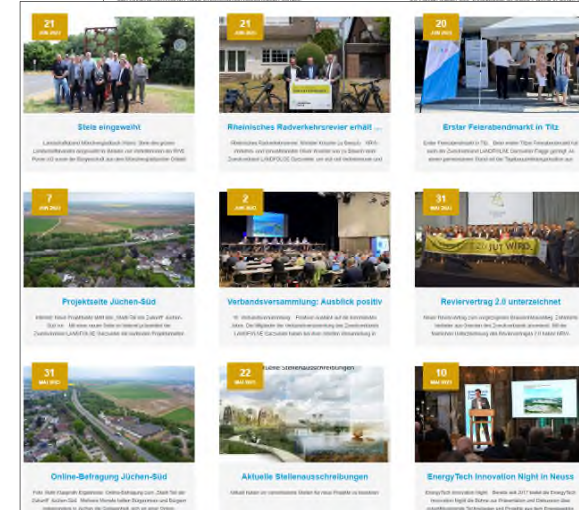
21
JUN 2021

Stele eingeweiht

Landschaftsband Mönchengladbach (Kreis). Stele des grünen Landschaftsbandes eingeweiht im Beisein von Vertreterinnen der RWE Power AG sowie der Bürgerschaft aus dem Mönchengladbacher Gebiet

21
JUN 2021

Rheinisches Radverkehrsrevier erhält ...

Rheinisches Radverkehrsrevier. Minister Krischer zu Besuch. NRW-Verkehrs- und Umweltminister Oliver Krischer war zu Besuch beim Zweckverband LANDFOLGE Garzweiler, um sich mit Verbänden und

20
JUN 2021

Erster Feierabendmarkt in Titz

Erster Feierabendmarkt in Titz. Beim ersten Titzer Feierabendmarkt hat auch der Zweckverband LANDFOLGE Garzweiler Flagge gezeigt. An einem gemeinsamen Stand mit der Tagebauumfeldinitiative aus

7
JUN 2021

Projektseite Jüchen-Süd

Internet: Neue Projektseite steht den „Stadt-Teil der Zukunft" Jüchen-Süd zur ... Mit einer neuen Seite im Internet präsentiert der Zweckverband LANDFOLGE Garzweiler die laufenden Projektarbeiten

2
JUN 2021

Verbandsversammlung: Ausblick positiv

W. Verbandsversammlung. Positives Ausblick auf die kommenden Jahre. Die Mitglieder der Verbandsversammlung des Zweckverbandes LANDFOLGE Garzweiler haben bei ihrer jüngsten Versammlung in

31
MAI 2021

Reviervertrag 2.0 unterzeichnet

Neuer Reviervertrag zum vorgezogenen Braunkohleausstieg. Zahlreiche Vertreter aus Standort des Zweckverbands anwesend. Mit der feierlichen Unterzeichnung des Reviervertrages 2.0 haben NRW-

31
MAI 2021

Online-Befragung Jüchen-Süd

Foto: Stefan Klaegeroth Ergebnisse: Online-Befragung zum „Stadt-Teil der Zukunft" Jüchen-Süd. Mehrere Monate hatten Bürgerinnen und Bürger Gelegenheit in Jüchen die Ortsentwicklung ...

22
MAI 2021

Aktuelle Stellenausschreibungen

Aktuell haben wir verschiedene Stellen für neue Projekte zu besetzen

10
MAI 2021

EnergyTech Innovation Night in Neuss

EnergyTech Innovation Night. Bereits seit 2017 bietet die EnergyTech Innovation Night die Bühne zur Präsentation und Diskussion über zukunftsweisende Technologien und Projekte aus dem Energiesektor